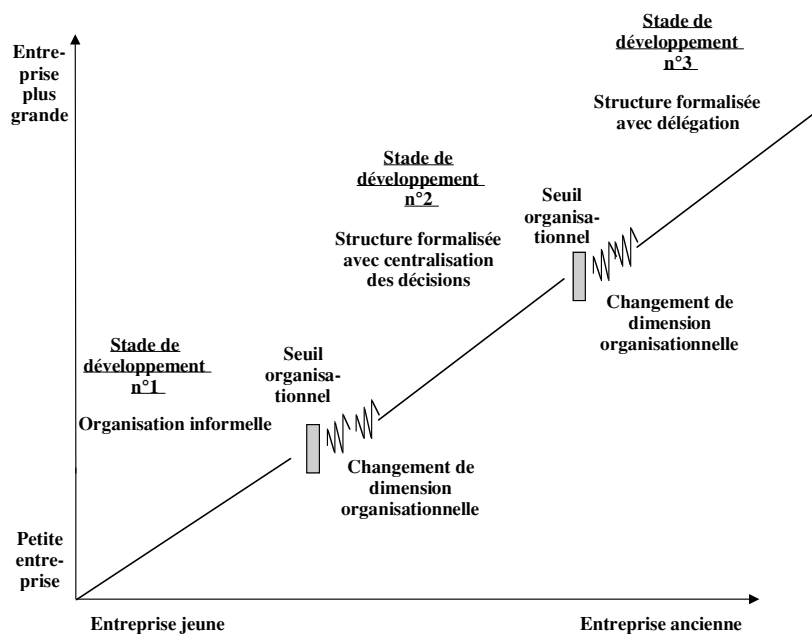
Entreprise plus grande

Stade de développement n°3

Structure formalisée avec délégation

Stade de développement n°2

Structure formalisée avec centralisation des décisions

Seuil organisationnel

Changement de dimension organisationnelle

Stade de développement n°1

Organisation informelle

Seuil organisationnel

Changement de dimension organisationnelle

Petite entreprise

Entreprise jeune

Entreprise ancienne